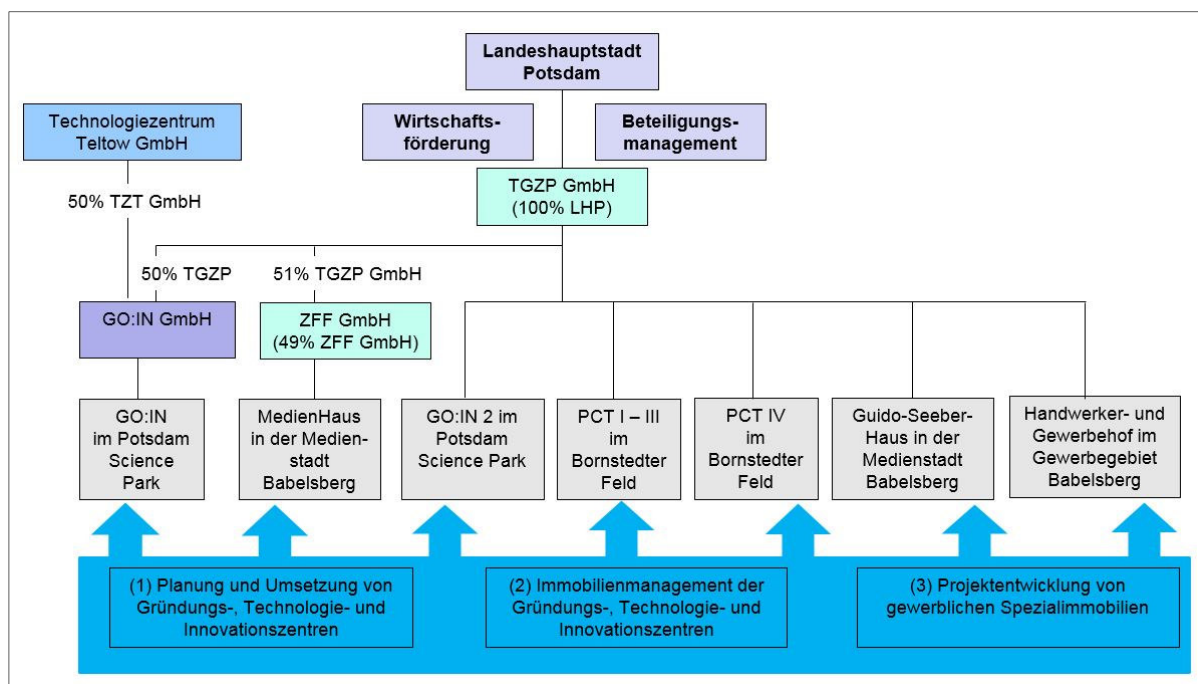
Landeshauptstadt Potsdam

Technologiezentrum Teltow GmbH

Wirtschaftsförderung

Beteiligungsmanagement

TGZP GmbH (100% LHP)

50% TZT GmbH

50% TGZP

51% TGZP GmbH

GO:IN GmbH

ZFF GmbH (49% ZFF GmbH)

GO:IN im Potsdam Science Park

MedienHaus in der Medienstadt Babelsberg

GO:IN 2 im Potsdam Science Park

PCT I – III im Bornstedter Feld

PCT IV im Bornstedter Feld

Guido-Seeber-Haus in der Medienstadt Babelsberg

Handwerker- und Gewerbehof im Gewerbegebiet Babelsberg

(1) Planung und Umsetzung von Gründungs-, Technologie- und Innovationszentren

(2) Immobilienmanagement der Gründungs-, Technologie- und Innovationszentren

(3) Projektentwicklung von gewerblichen Spezialimmobilien